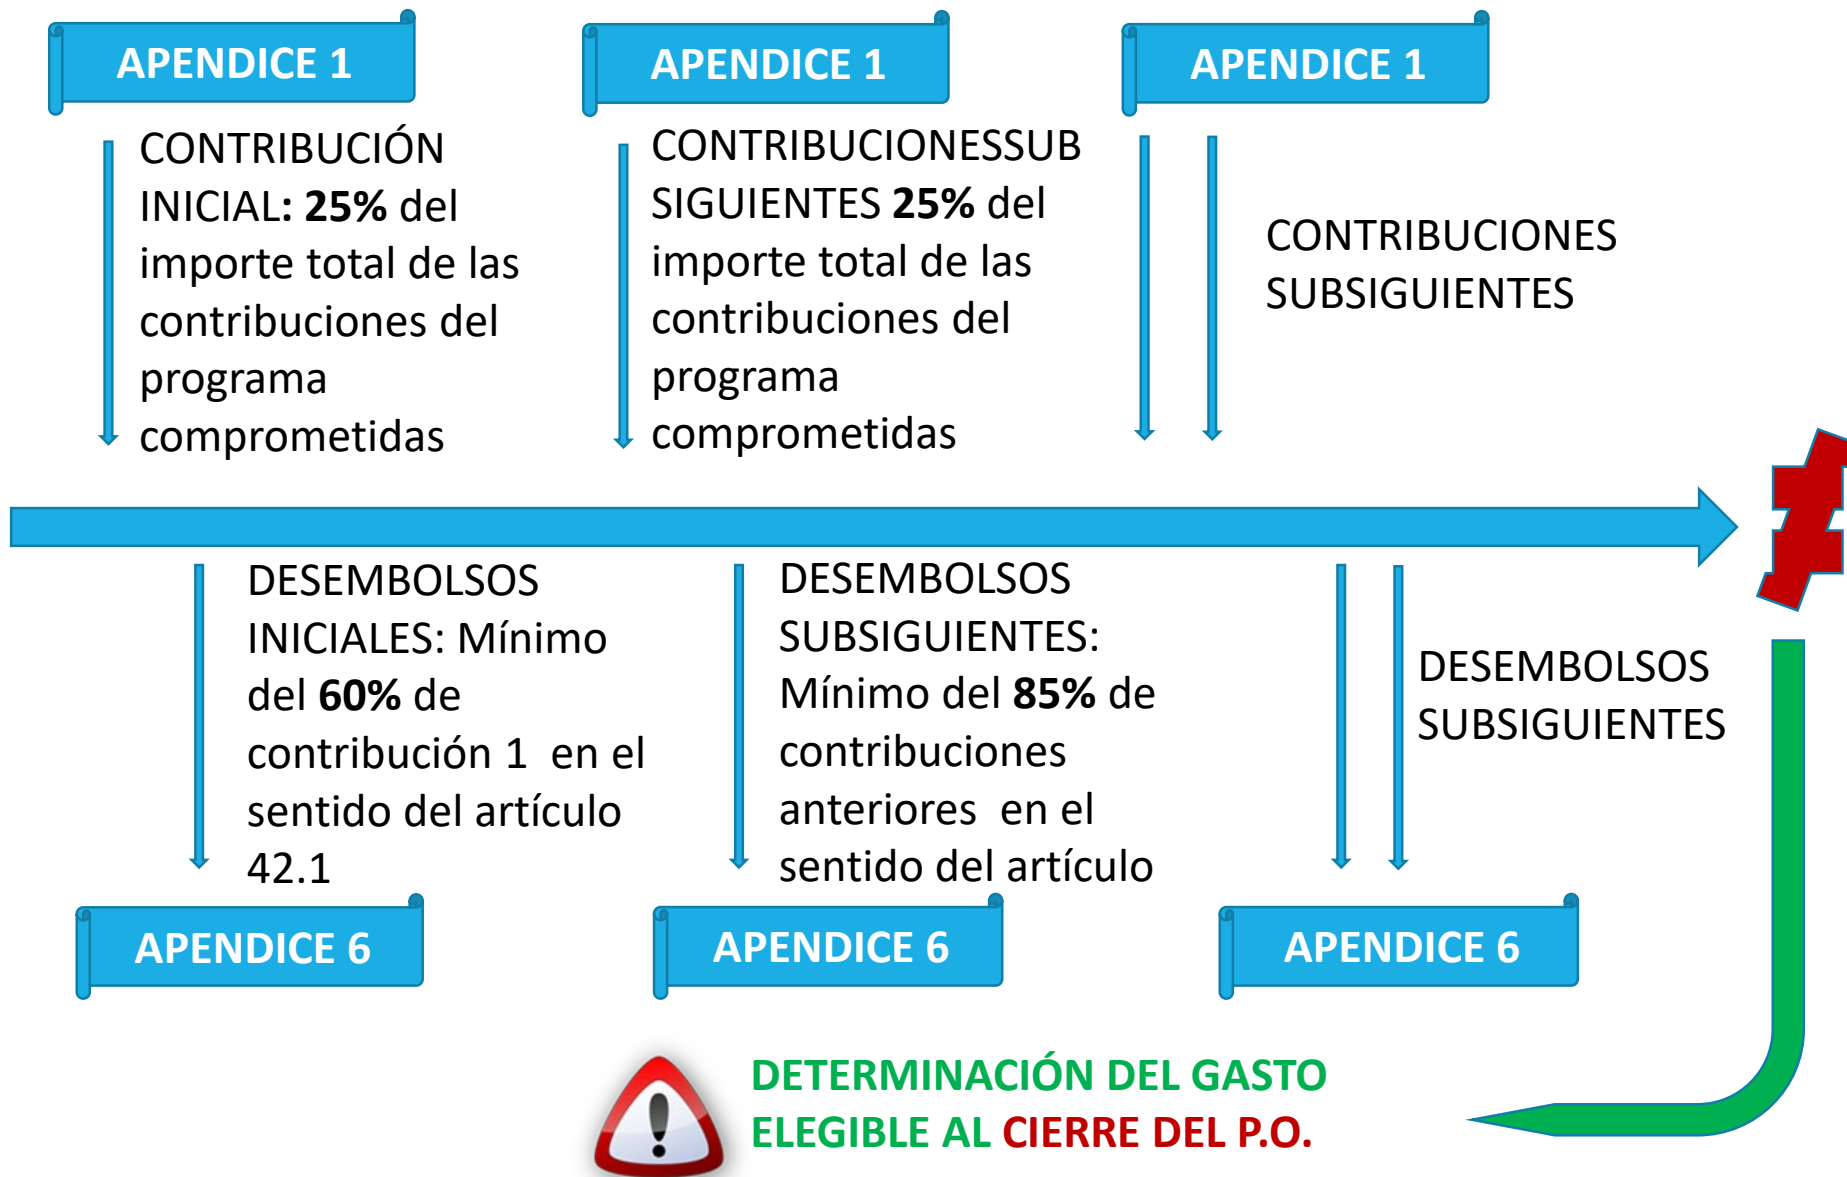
APENDICE 1

CONTRIBUCIÓN INICIAL: **25%** del importe total de las contribuciones del programa comprometidas

APENDICE 1

CONTRIBUCIONESSUB SIGUIENTES **25%** del importe total de las contribuciones del programa comprometidas

APENDICE 1

CONTRIBUCIONES SUBSIGUIENTES

DESEMBOLSOS INICIALES: Mínimo del **60%** de contribución 1 en el sentido del artículo 42.1

APENDICE 6

DESEMBOLSOS SUBSIGUIENTES: Mínimo del **85%** de contribuciones anteriores en el sentido del artículo

APENDICE 6

DESEMBOLSOS SUBSIGUIENTES

APENDICE 6

DETERMINACIÓN DEL GASTO ELEGIBLE AL CIERRE DEL P.O.